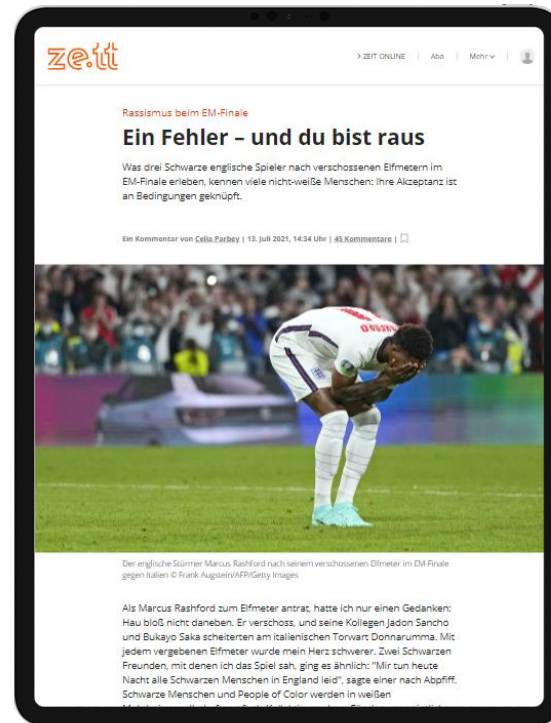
ze.tt

> ZEIT ONLINE | Abo | Mehr

Rassismus beim EM-Finale

Ein Fehler – und du bist raus

Was drei Schwarze englische Spieler nach verschossenen Elfmetern im EM-Finale erleben, kennen viele nicht-weiße Menschen: Ihre Akzeptanz ist an Bedingungen geknüpft.

Ein Kommentar von Celia Parbey | 13. Juli 2021, 14:34 Uhr | 45 Kommentare |

Der englische Stürmer Marcus Rashford nach seinem verschossenen Elfmeter im EM-Finale gegen Italien © Frank Augstein/AFP/Getty Images

Als Marcus Rashford zum Elfmeter antrat, hatte ich nur einen Gedanken: Hau bloß nicht daneben. Er verschoss, und seine Kollegen Jadon Sancho und Bukayo Saka scheiterten am italienischen Torwart Donnarumma. Mit jedem vergebenen Elfmeter wurde mein Herz schwerer. Zwei Schwarzen Freunden, mit denen ich das Spiel sah, ging es ähnlich: "Mir tun heute Nacht alle Schwarzen Menschen in England leid", sagte einer nach Abpfiff. Schwarze Menschen und People of Color werden in weißen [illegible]